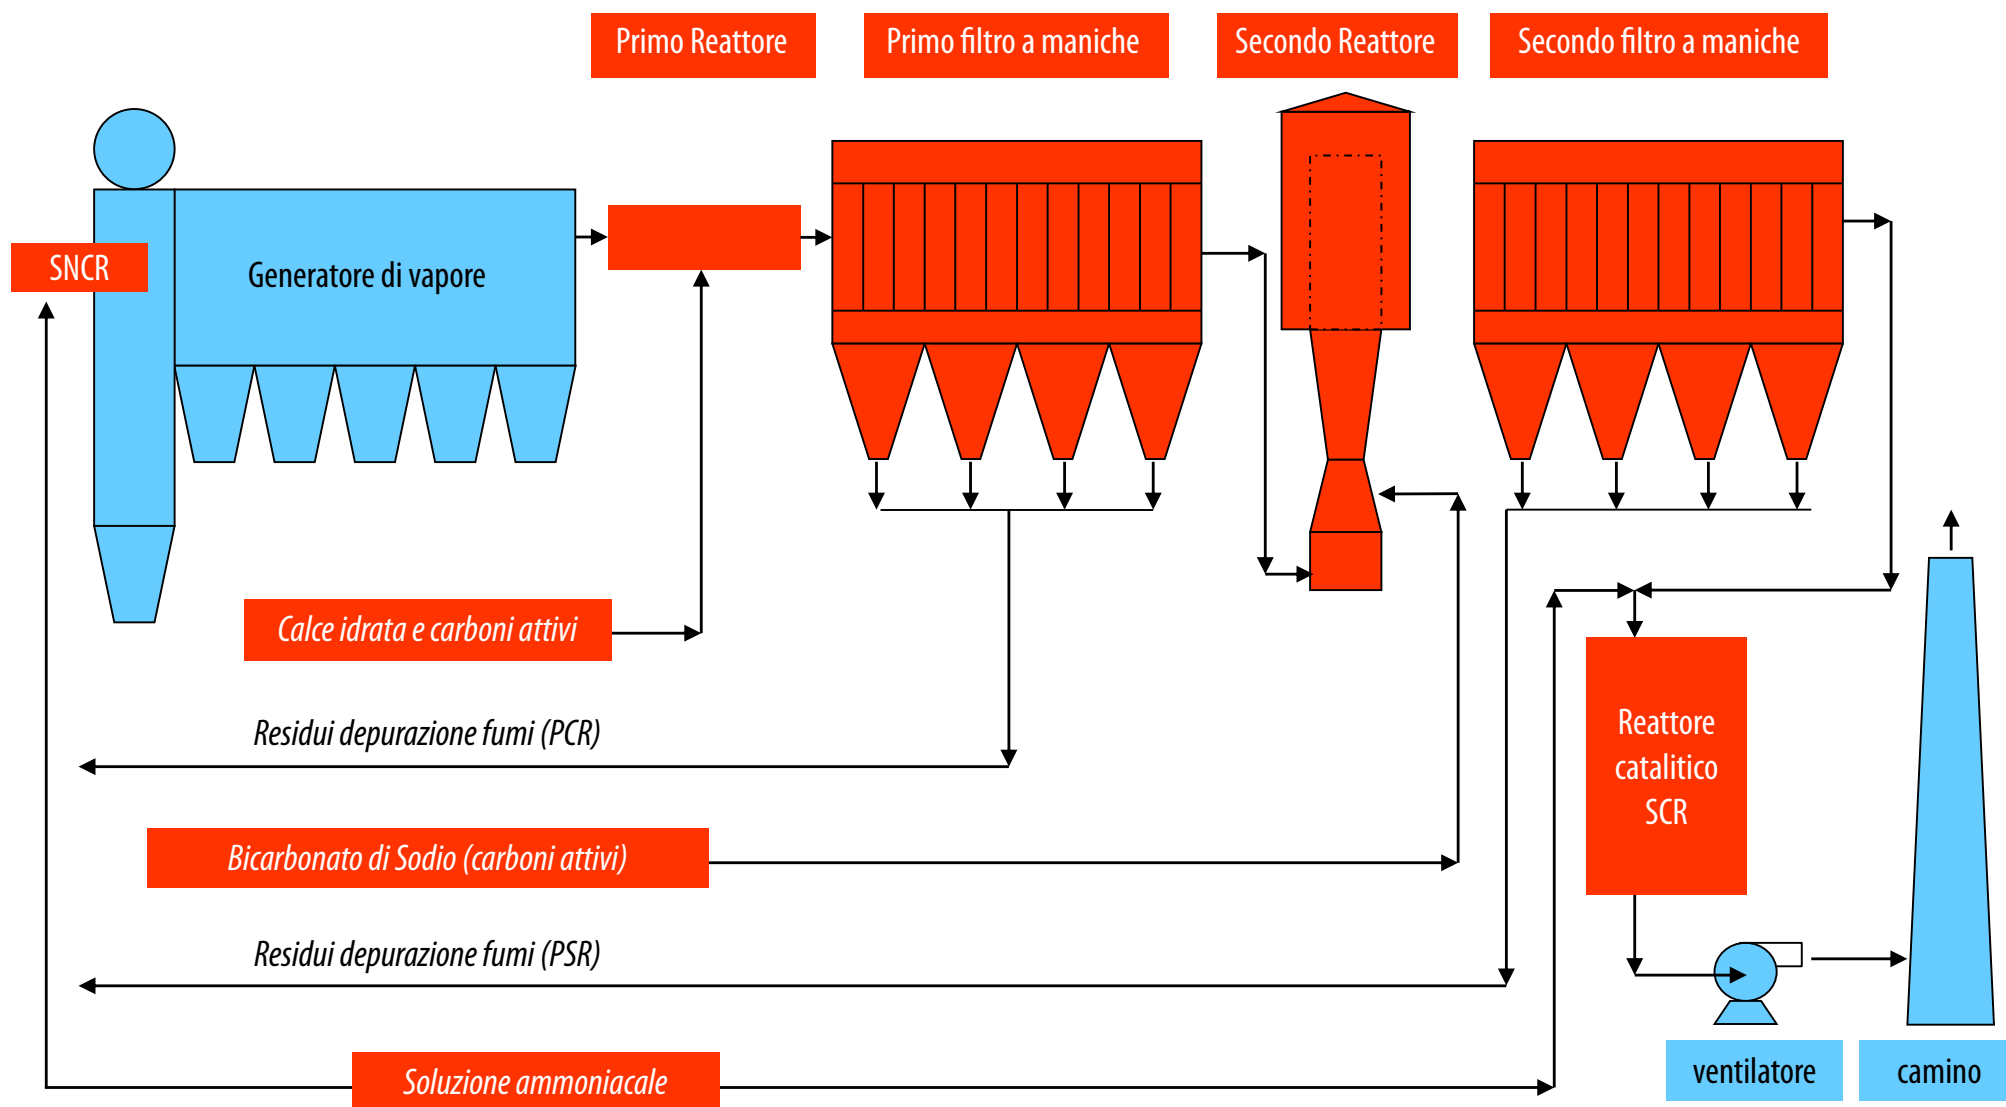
Primo Reattore

Primo filtro a maniche

Secondo Reattore

Secondo filtro a maniche

SNCR

Generatore di vapore

Calce idrata e carboni attivi

Residui depurazione fumi (PCR)

Bicarbonato di Sodio (carboni attivi)

Reattore catalitico SCR

Residui depurazione fumi (PSR)

Soluzione ammoniacale

ventilatore

camino